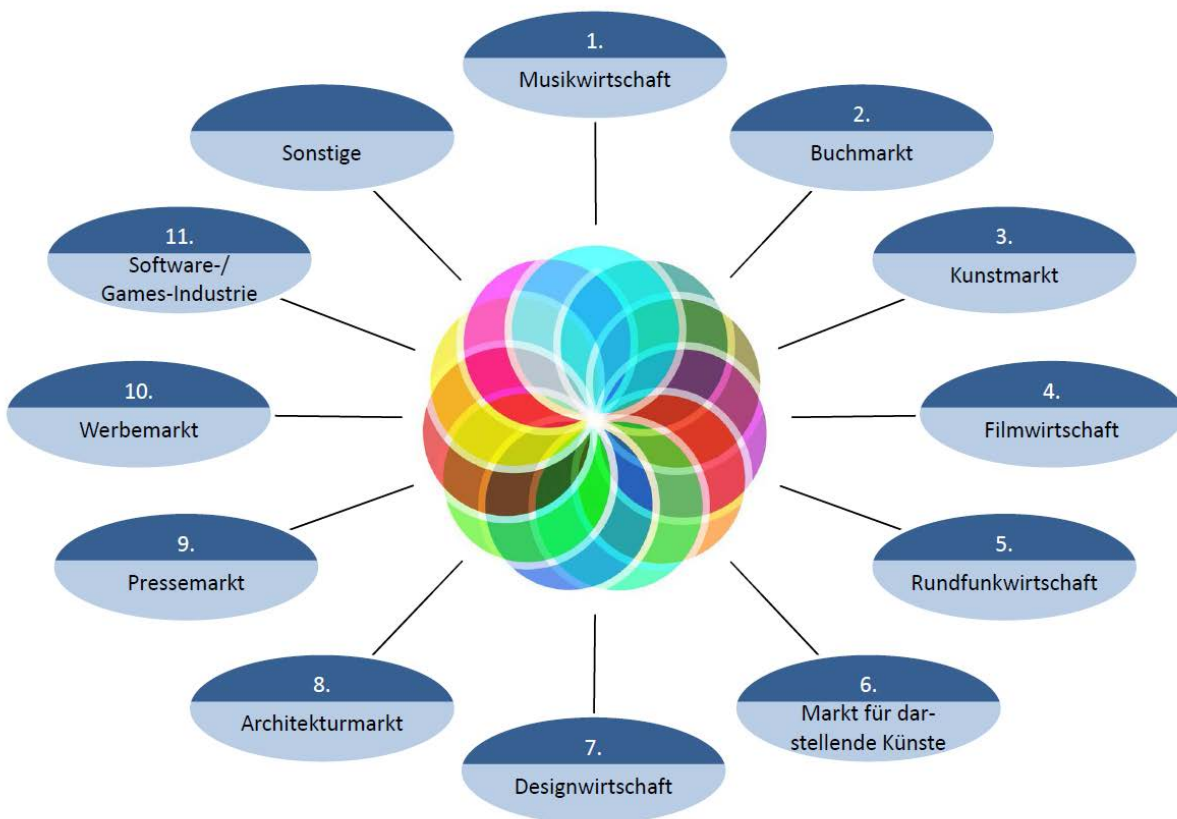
1.
Musikwirtschaft

2.
Buchmarkt

3.
Kunstmarkt

4.
Filmwirtschaft

5.
Rundfunkwirtschaft

6.
Markt für darstellende Künste

7.
Designwirtschaft

8.
Architekturmarkt

9.
Pressemarkt

10.
Werbemarkt

11.
Software-/
Games-Industrie

Sonstige